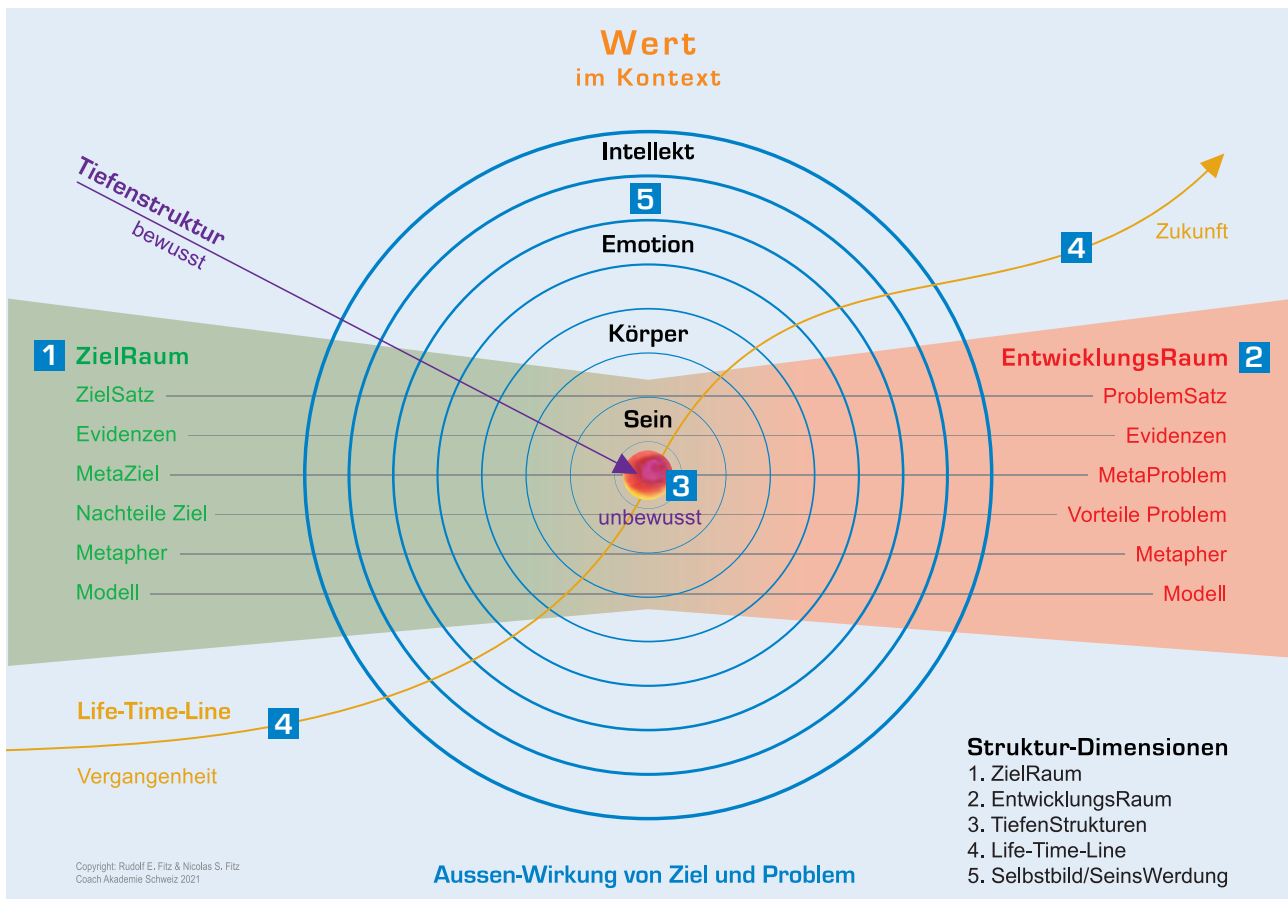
Wert
im Kontext

Tiefenstruktur
bewusst

Intellekt
5
Emotion
Körper
Sein
3
unbewusst

4
Zukunft

1 ZielRaum
ZielSatz
Evidenzen
MetaZiel
Nachteile Ziel
Metapher
Modell

EntwicklungsRaum 2
ProblemSatz
Evidenzen
MetaProblem
Vorteile Problem
Metapher
Modell

Life-Time-Line
4
Vergangenheit

Struktur-Dimensionen
1. ZielRaum
2. EntwicklungsRaum
3. TiefenStrukturen
4. Life-Time-Line
5. Selbstbild/SeinsWerdung

Copyright: Rudolf E. Fitz & Nicolas S. Fitz
Coach Akademie Schweiz 2021

Aussen-Wirkung von Ziel und Problem